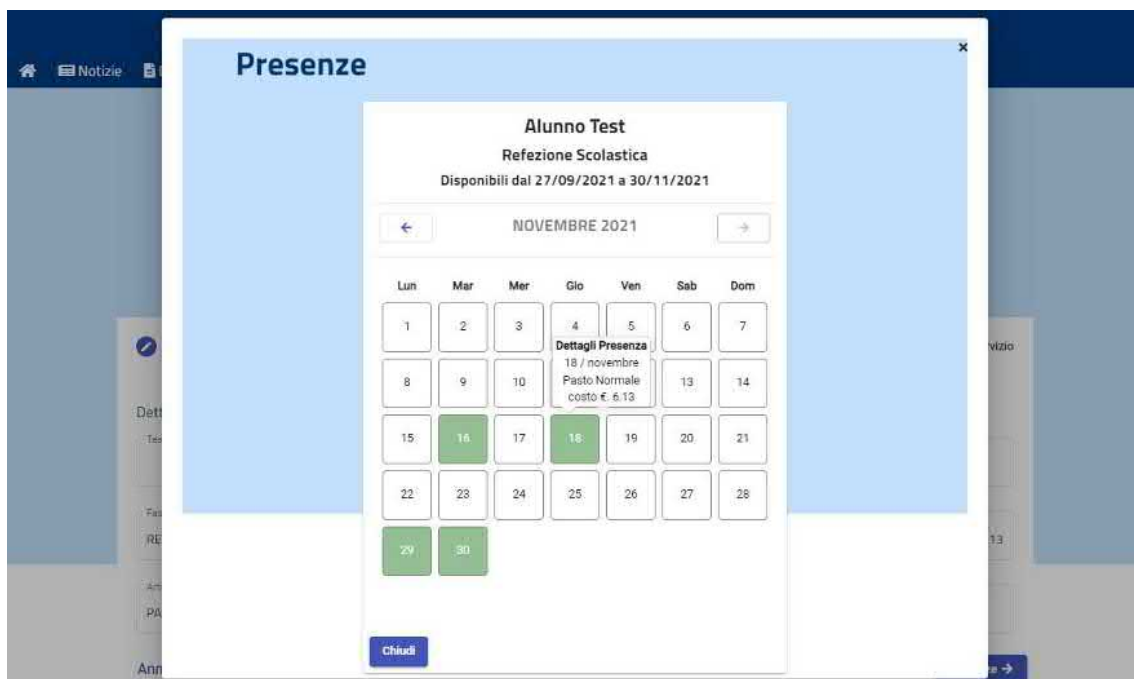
Notizie

Presenze

×

Alunno Test

Refezione Scolastica

Disponibili dal 27/09/2021 a 30/11/2021

←

NOVEMBRE 2021

→

| Lun | Mar | Mer | Gio | Ven | Sab | Dom |
|---|---|---|---|---|---|---|
| 1 | 2 | 3 | 4 | 5 | 6 | 7 |
| 8 | 9 | 10 | | | 13 | 14 |
| 15 | 16 | 17 | 18 | 19 | 20 | 21 |
| 22 | 23 | 24 | 25 | 26 | 27 | 28 |
| 29 | 30 | | | | | |

Dettagli Presenza
18 / novembre
Pasto Normale
costo €. 6.13

Chiudi

Dett

RE

PA

Ann

vizio

13